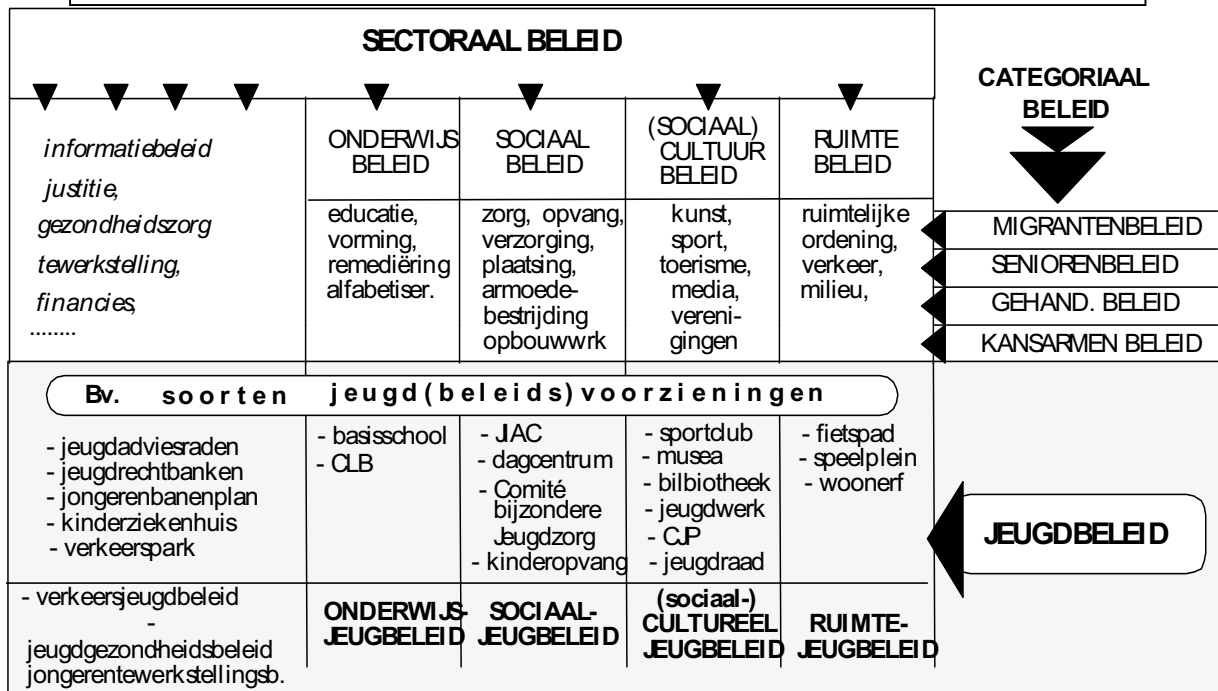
SECTORAAL BELEID

CATEGORIAAL BELEID

| | ONDERWIJS BELEID | SOCIAAL BELEID | (SOCIAAL) CULTUUR BELEID | RUIMTE BELEID |
|---|---|---|---|---|
| informatiebeleid justitie, gezondheidszorg tewerkstelling, financies, ........ | educatie, vorming, remediëring alfabetiser. | zorg, opvang, verzorging, plaatsing, armoede-bestrijding opbouwwrk | kunst, sport, toerisme, media, vereni-gingen | ruimtelijke ordening, verkeer, milieu, |

MIGRANTENBELEID
SENIORENBELEID
GEHAND. BELEID
KANSARMEN BELEID

Bv. soorten jeugd(beleids)voorzieningen

| - jeugdadviesraden - jeugdrechtbanken - jongerenbanenplan - kinderziekenhuis - verkeerspark | - basisschool - CLB | - JAC - dagcentrum - Comité bijzondere Jeugdzorg - kinderopvang | - sportclub - musea - bilbiotheek - jeugdwerk - CJP - jeugdraad | - fietspad - speelplein - woonerf |
|---|---|---|---|---|
| - verkeersjeugdbeleid - jeugdgezondheidsbeleid jongerentewerkstellingsb. | ONDERWIJS-JEUGBELEID | SOCIAAL-JEUGBELEID | (sociaal-) CULTUREEL JEUGBELEID | RUIMTE-JEUGBELEID |

JEUGDBELEID